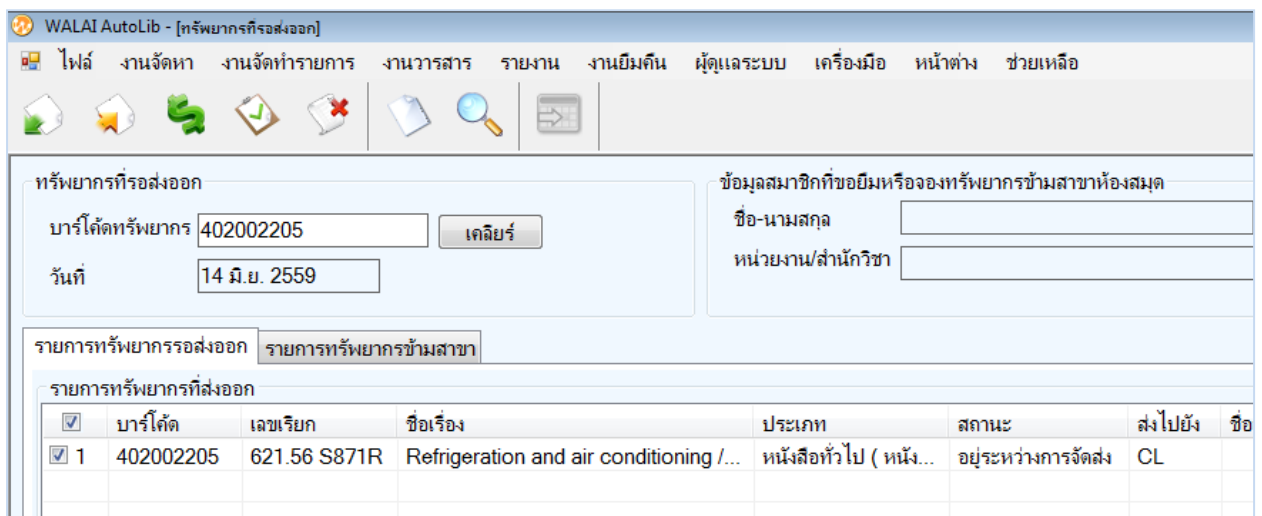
WALAI AutoLib - [ทรัพยากรที่รอส่งออก]

ไฟล์ งานจัดหา งานจัดทำรายการ งานวารสาร รายงาน งานยืมคืน ผู้ดูแลระบบ เครื่องมือ หน้าต่าง ช่วยเหลือ

ทรัพยากรที่รอส่งออก

บาร์โค้ดทรัพยากร 402002205 เคลียร์

วันที่ 14 มิ.ย. 2559

ข้อมูลสมาชิกที่ขอยืมหรือจองทรัพยากรข้ามสาขาห้องสมุด

ชื่อ-นามสกุล

หน่วยงาน/สำนักวิชา

รายการทรัพยากรรอส่งออก รายการทรัพยากรข้ามสาขา

รายการทรัพยากรที่ส่งออก

| ☑ | บาร์โค้ด | เลขเรียก | ชื่อเรื่อง | ประเภท | สถานะ | ส่งไปยัง | ชื่อ |
|---|---|---|---|---|---|---|---|
| ☑ 1 | 402002205 | 621.56 S871R | Refrigeration and air conditioning /... | หนังสือทั่วไป ( หนัง... | อยู่ระหว่างการจัดส่ง | CL | |